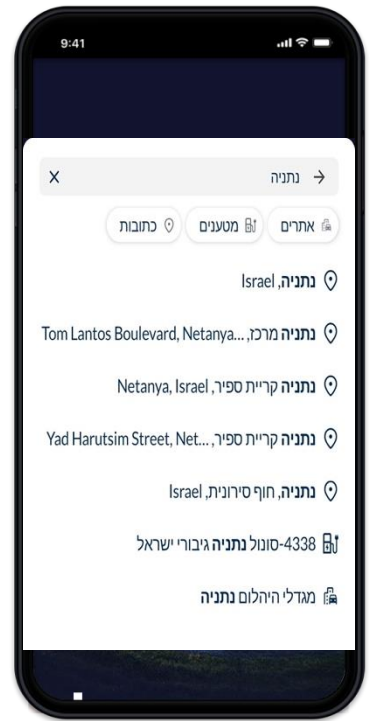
9:41

X נתניה →

אתרים מטענים כתובות

נתניה, Israel

נתניה מרכז, Tom Lantos Boulevard, Netanya...

נתניה קריית ספיר, Netanya, Israel

נתניה קריית ספיר, Yad Harutsim Street, Net...

נתניה, חוף סירונית, Israel

4338-סונול נתניה גיבורי ישראל

מגדלי היהלום נתניה